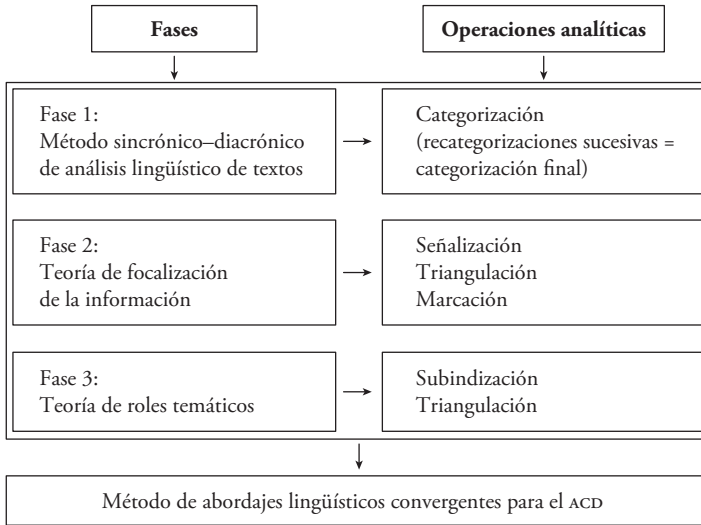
| Fases | Operaciones analíticas |
|---|---|
| Fase 1: Método sincrónico–diacrónico de análisis lingüístico de textos | Categorización (recategorizaciones sucesivas = categorización final) |
| Fase 2: Teoría de focalización de la información | Señalización Triangulación Marcación |
| Fase 3: Teoría de roles temáticos | Subindización Triangulación |

Método de abordajes lingüísticos convergentes para el ACD